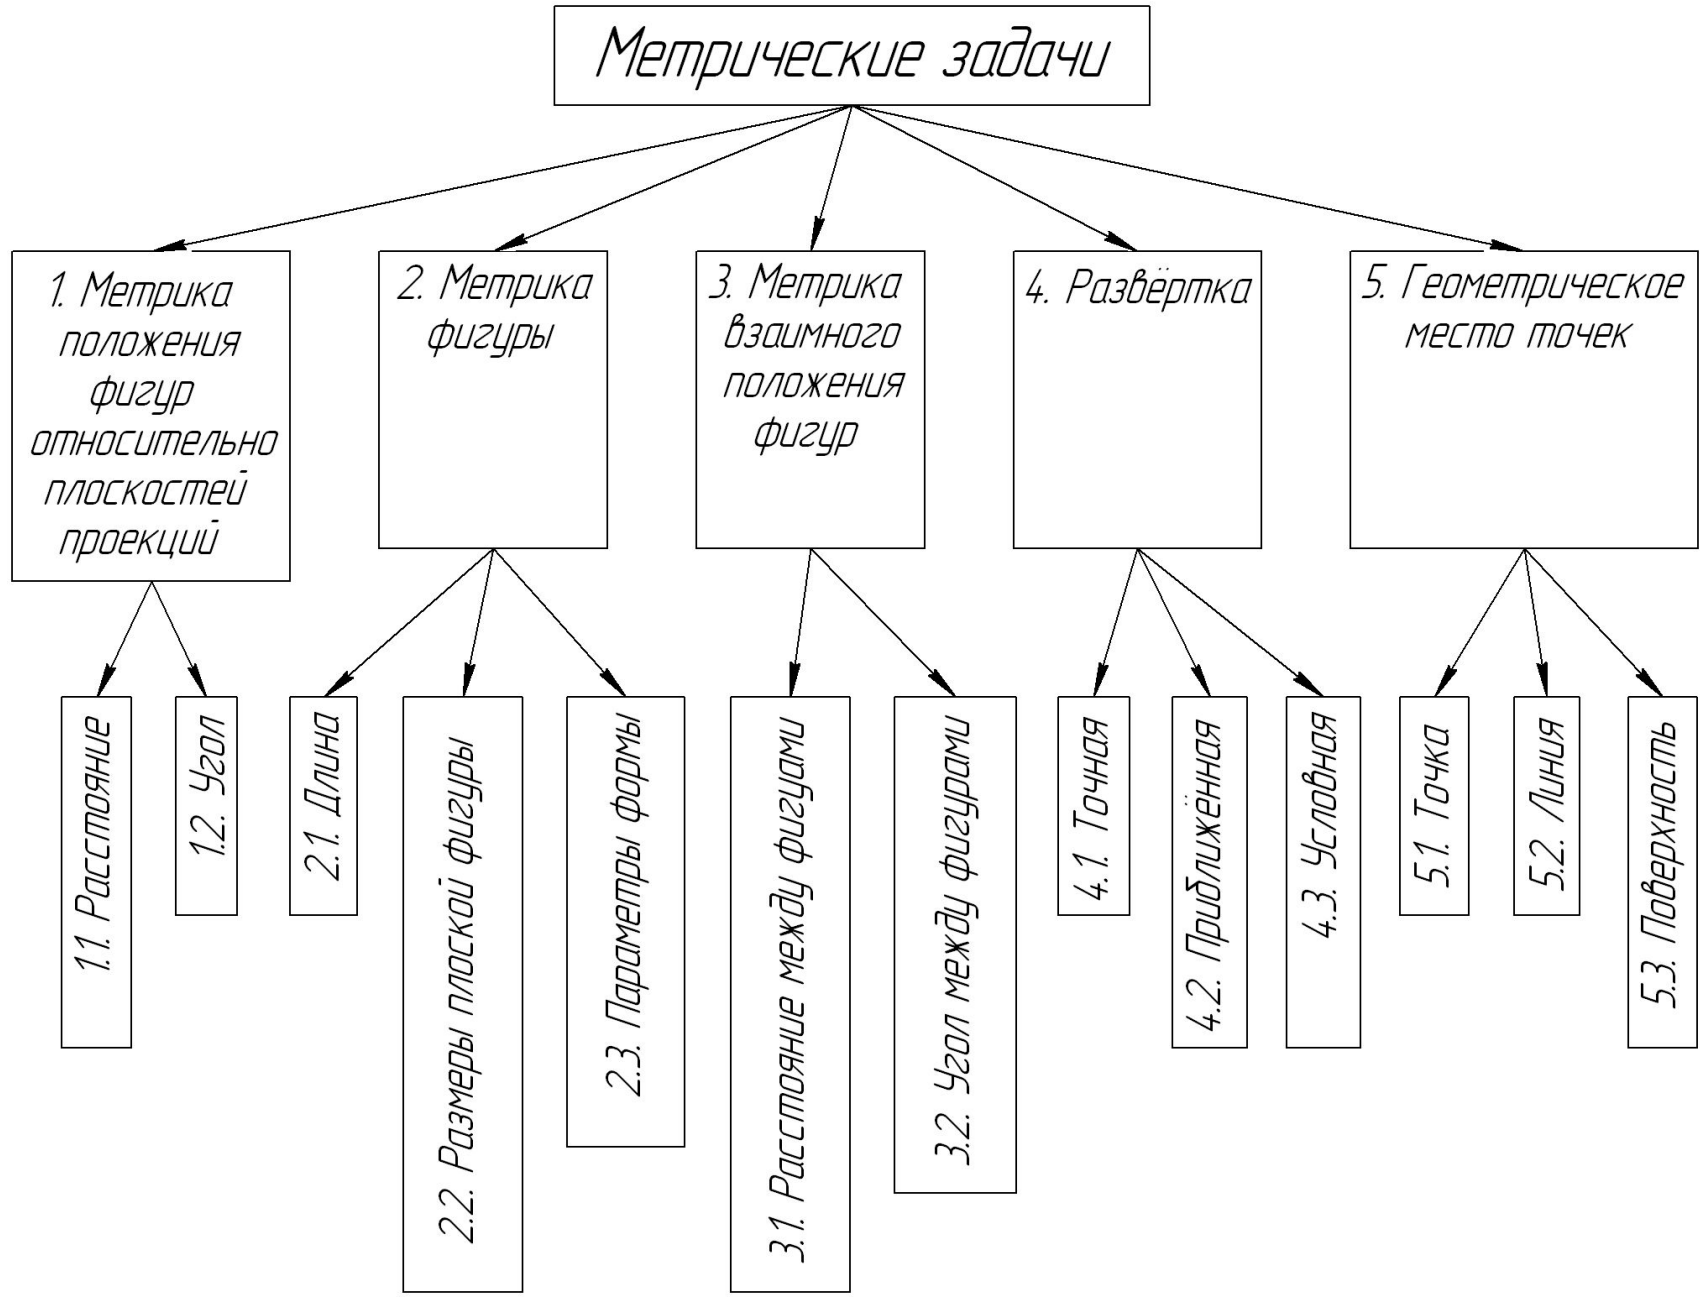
Метрические задачи

1. Метрика положения фигур относительно плоскостей проекций

2. Метрика фигуры

3. Метрика взаимного положения фигур

4. Развёртка

5. Геометрическое место точек

1.1. Расстояние

1.2. Угол

2.1. Длина

2.2. Размеры плоской фигуры

2.3. Параметры формы

3.1. Расстояние между фигурами

3.2. Угол между фигурами

4.1. Точная

4.2. Приближённая

4.3. Условная

5.1. Точка

5.2. Линия

5.3. Поверхность